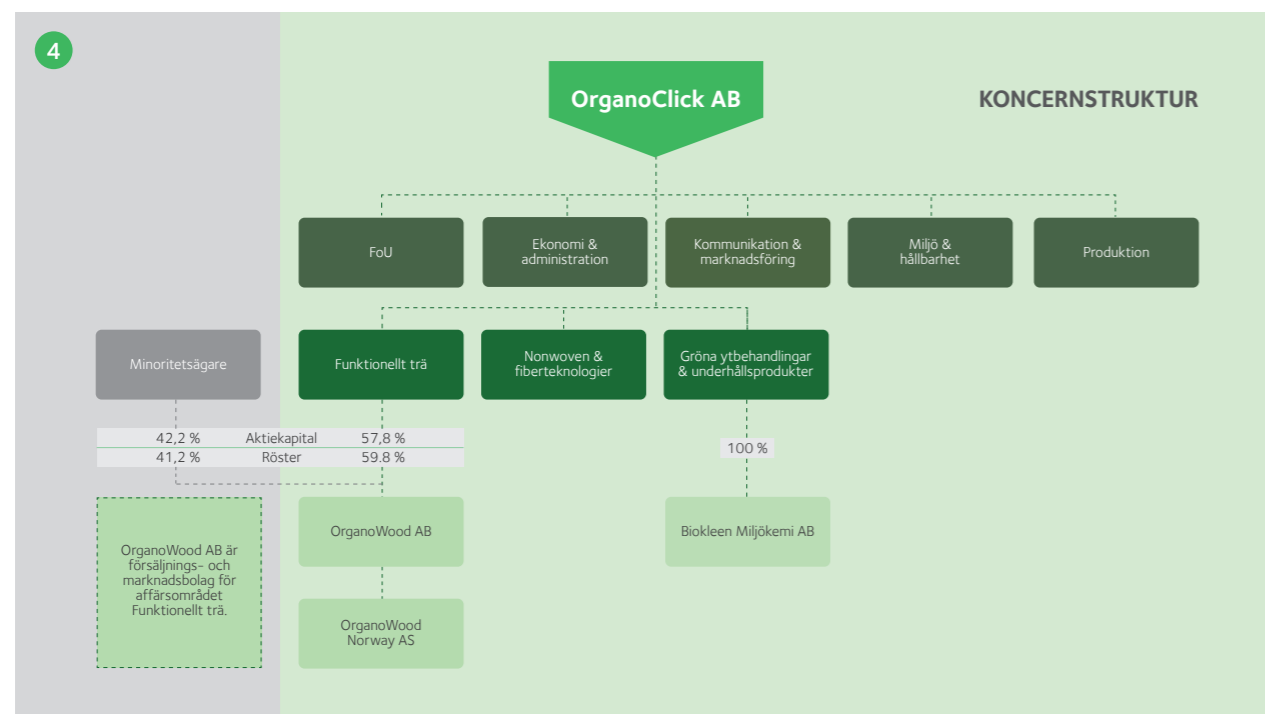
4

OrganoClick AB

KONCERNSTRUKTUR

FoU

Ekonomi & administration

Kommunikation & marknadsföring

Miljö & hållbarhet

Produktion

Minoritetsägare

Funktionellt trä

Nonwoven & fiberteknologier

Gröna ytbehandlingar & underhållsprodukter

| 42,2 % | Aktiekapital | 57,8 % |
|---|---|---|
| 41,2 % | Röster | 59.8 % |

100 %

OrganoWood AB

Biokleen Miljökemi AB

OrganoWood AB är försäljnings- och marknadsbolag för affärsområdet Funktionellt trä.

OrganoWood Norway AS